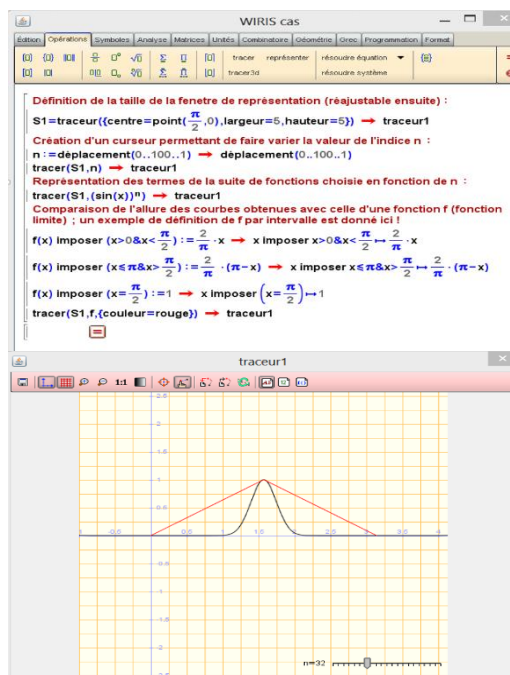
WIRIS cas

Édition | Opérations | Symboles | Analyse | Matrices | Unités | Combinatoire | Géométrie | Grec | Programmation | Format

tracer représenter | résoudre équation | tracer3d | résoudre système

Définition de la taille de la fenetre de représentation (réajustable ensuite) :

S1=traceur({centre=point($\frac{\pi}{2}$,0),largeur=5,hauteur=5}) → traceur1

Création d'un curseur permettant de faire varier la valeur de l'indice n :

n:=déplacement(0..100..1) → déplacement(0..100..1)

tracer(S1,n) → traceur1

Représentation des termes de la suite de fonctions choisie en fonction de n :

tracer(S1,(sin(x))$^n$) → traceur1

Comparaison de l'allure des courbes obtenues avec celle d'une fonction f (fonction limite) ; un exemple de définition de f par intervalle est donné ici !

f(x) imposer (x>0&x<$\frac{\pi}{2}$):=$\frac{2}{\pi}$·x → x imposer x>0&x<$\frac{\pi}{2}$↦$\frac{2}{\pi}$·x

f(x) imposer (x⩽π&x>$\frac{\pi}{2}$):=$\frac{2}{\pi}$·(π−x) → x imposer x⩽π&x>$\frac{\pi}{2}$↦$\frac{2}{\pi}$·(π−x)

f(x) imposer (x=$\frac{\pi}{2}$):=1 → x imposer (x=$\frac{\pi}{2}$)↦1

tracer(S1,f,{couleur=rouge}) → traceur1

traceur1

1:1

2.5
2
1.5
1
0.5
-0.5
0.5
1
1.5
2
2.5
3
3.5
4
-0.5
-1
-1.5
-2
-2.5

n=32